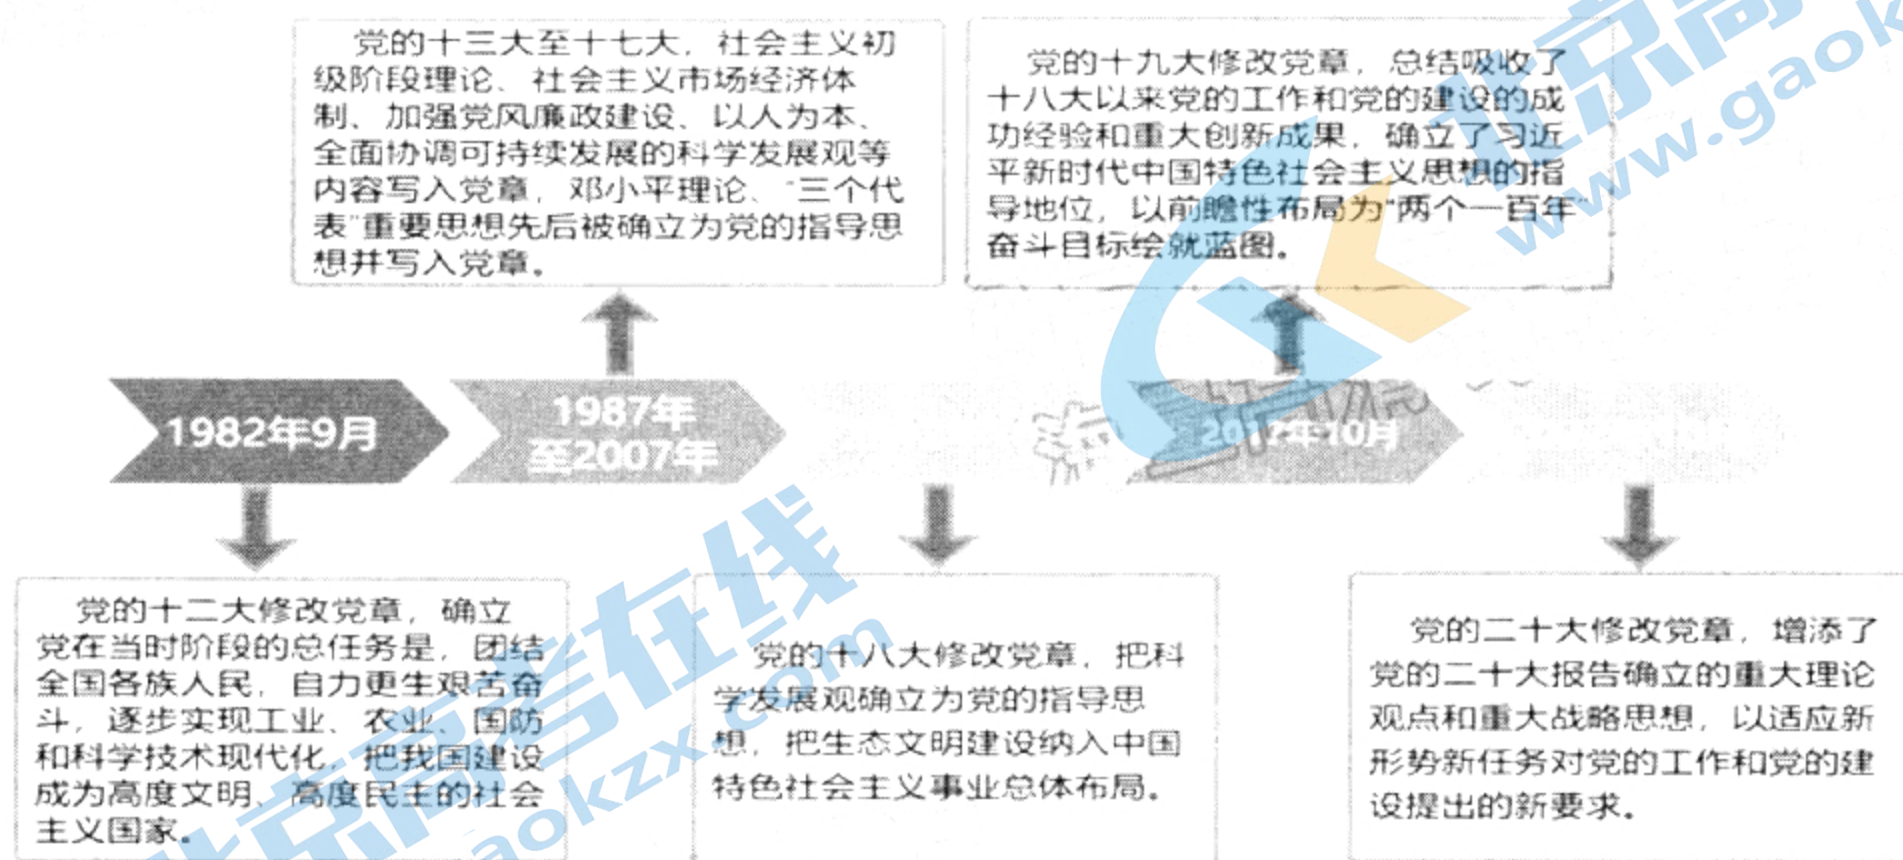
党的十三大至十七大，社会主义初级阶段理论、社会主义市场经济体制、加强党风廉政建设、以人为本、全面协调可持续发展的科学发展观等内容写入党章，邓小平理论、"三个代表"重要思想先后被确立为党的指导思想并写入党章。

党的十九大修改党章，总结吸收了十八大以来党的工作和党的建设的成功经验和重大创新成果，确立了习近平新时代中国特色社会主义思想的指导地位，以前瞻性布局为"两个一百年"奋斗目标绘就蓝图。

1982年9月

1987年至2007年

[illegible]

2012年10月

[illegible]

党的十二大修改党章，确立党在当时阶段的总任务是，团结全国各族人民，自力更生艰苦奋斗，逐步实现工业、农业、国防和科学技术现代化，把我国建设成为高度文明、高度民主的社会主义国家。

党的十八大修改党章，把科学发展观确立为党的指导思想，把生态文明建设纳入中国特色社会主义事业总体布局。

党的二十大修改党章，增添了党的二十大报告确立的重大理论观点和重大战略思想，以适应新形势新任务对党的工作和党的建设提出的新要求。

北京高考在线
www.gaokzx.com